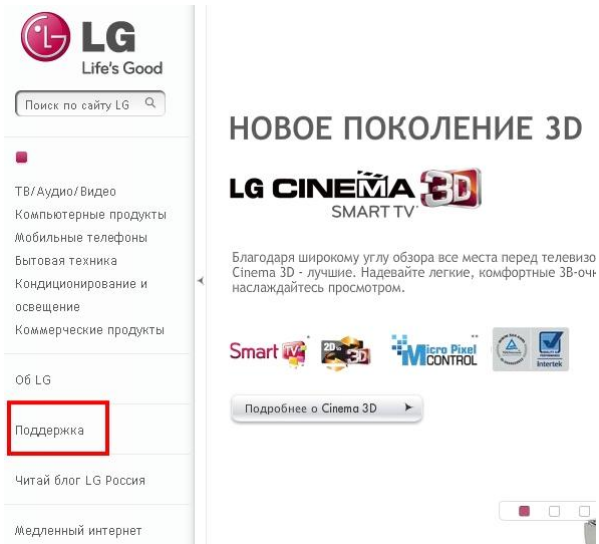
LG
Life's Good

Поиск по сайту LG

ТВ/Аудио/Видео
Компьютерные продукты
Мобильные телефоны
Бытовая техника
Кондиционирование и освещение
Коммерческие продукты

Об LG

Поддержка

Читай блог LG Россия

Медленный интернет

НОВОЕ ПОКОЛЕНИЕ 3D

LG CINEMA 3D
SMART TV

Благодаря широкому углу обзора все места перед телевизо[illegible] Cinema 3D - лучшие. Надевайте легкие, комфортные 3D-очк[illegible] наслаждайтесь просмотром.

Smart TV 2D to 3D Micro Pixel CONTROL Intertek

Подробнее о Cinema 3D